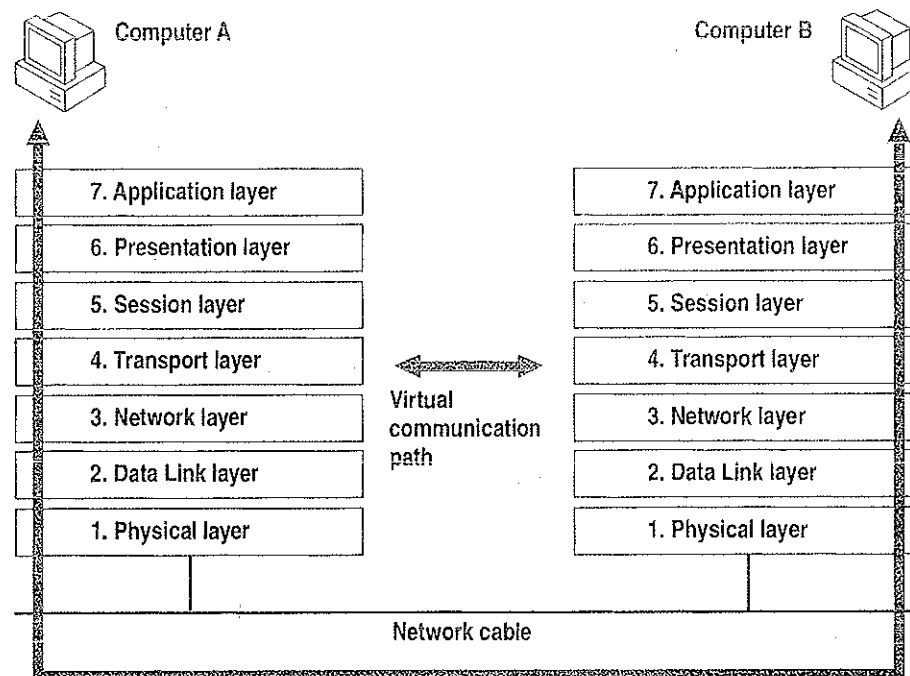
Computer A

Computer B

7. Application layer
6. Presentation layer
5. Session layer
4. Transport layer
3. Network layer
2. Data Link layer
1. Physical layer

Virtual communication path

7. Application layer
6. Presentation layer
5. Session layer
4. Transport layer
3. Network layer
2. Data Link layer
1. Physical layer

Network cable